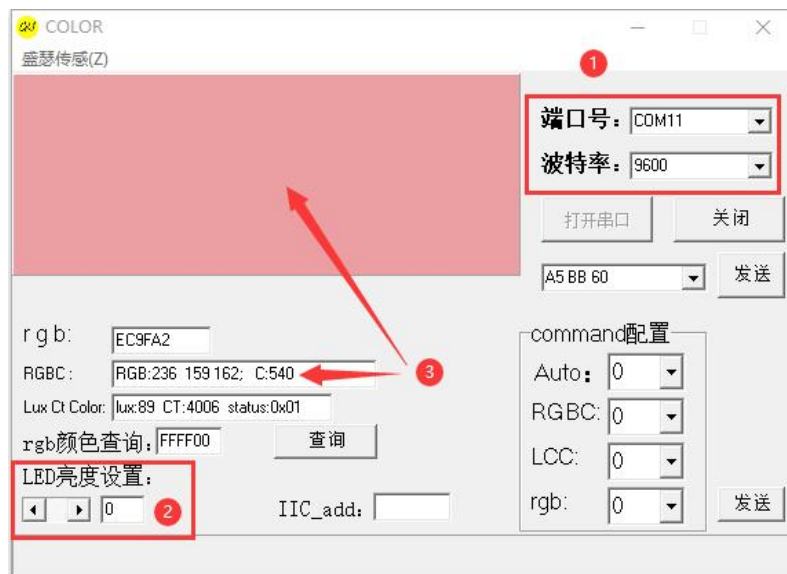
COLOR

盛瑟传感(Z)

1

端口号: COM11

波特率: 9600

打开串口

关闭

A5 BB 60

发送

r g b: EC9FA2

RGBC: RGB:236 159 162; C:540

3

Lux Ct Color: lux:89 CT:4006 status:0x01

rgb颜色查询: FFFF00

查询

LED亮度设置:

0

2

IIC_add:

command配置

Auto: 0

RGBC: 0

LCC: 0

rgb: 0

发送